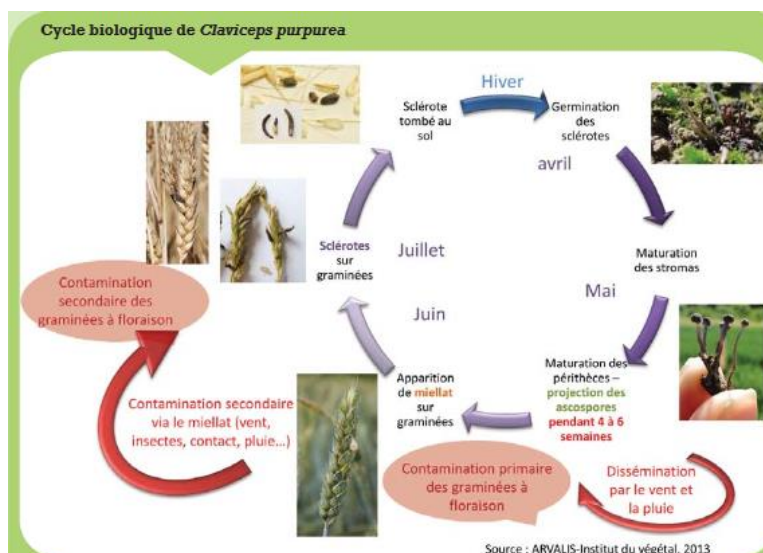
Cycle biologique de *Claviceps purpurea*

Sclérote tombé au sol

Hiver

Germination des sclérotes

avril

Maturation des stromas

Mai

Maturation des périthèces – projection des ascospores pendant 4 à 6 semaines

Dissémination par le vent et la pluie

Contamination primaire des graminées à floraison

Apparition de miellat sur graminées

Juin

Juillet

Sclérotes sur graminées

Contamination secondaire des graminées à floraison

Contamination secondaire via le miellat (vent, insectes, contact, pluie…)

Source : ARVALIS-Institut du végétal, 2013